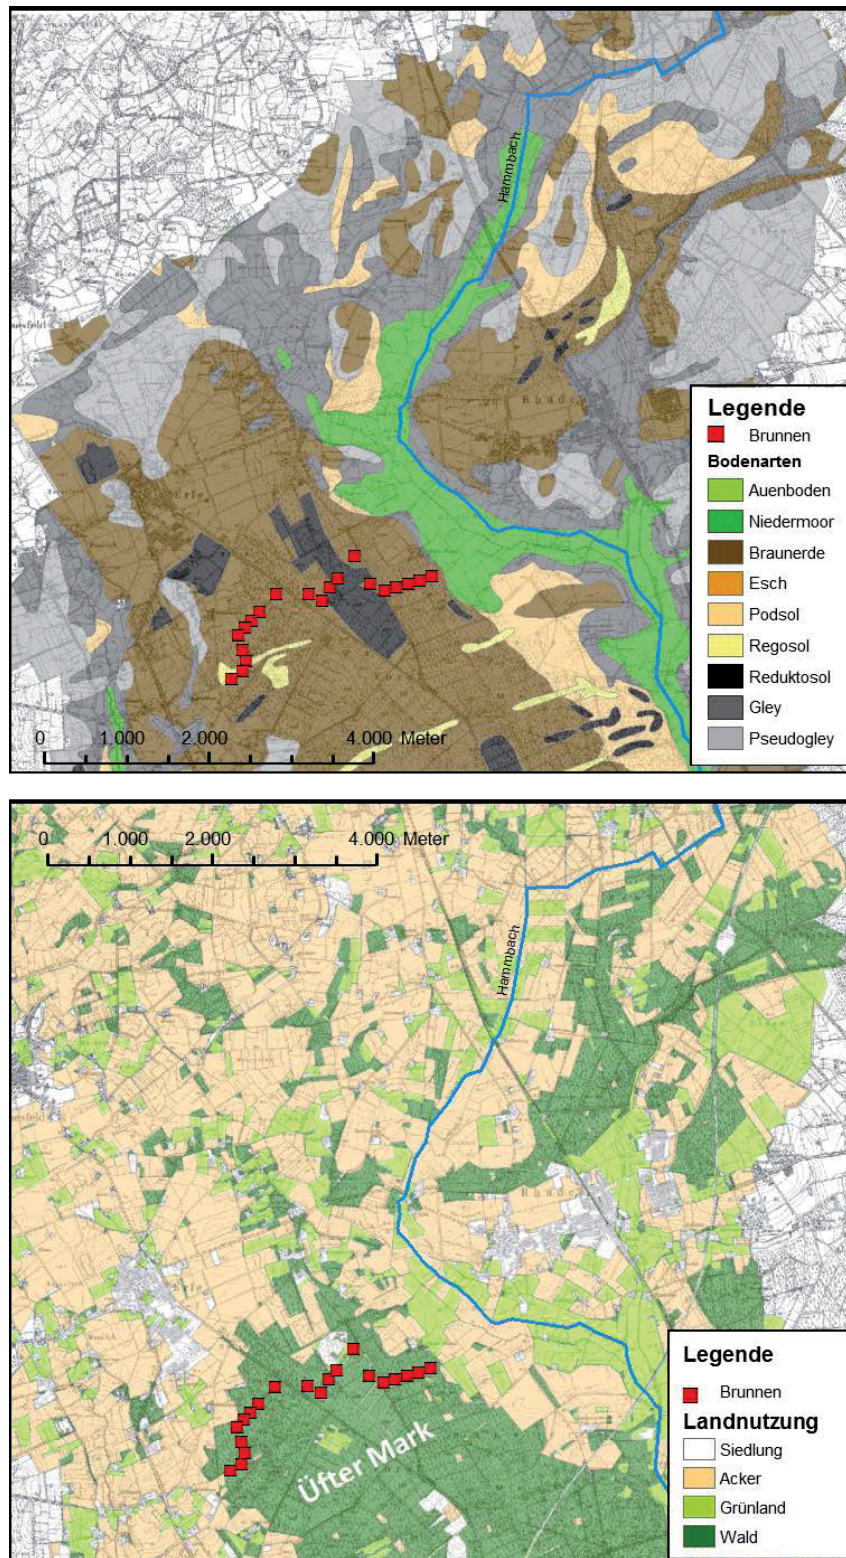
Hammbach

Erle

Rhade

Legende
Brunnen
Bodenarten
Auenboden
Niedermoor
Braunerde
Esch
Podsol
Regosol
Reduktosol
Gley
Pseudogley

0 1.000 2.000 4.000 Meter

0 1.000 2.000 4.000 Meter

Hammbach

Rhade

Üfter Mark

Legende
Brunnen
Landnutzung
Siedlung
Acker
Grünland
Wald